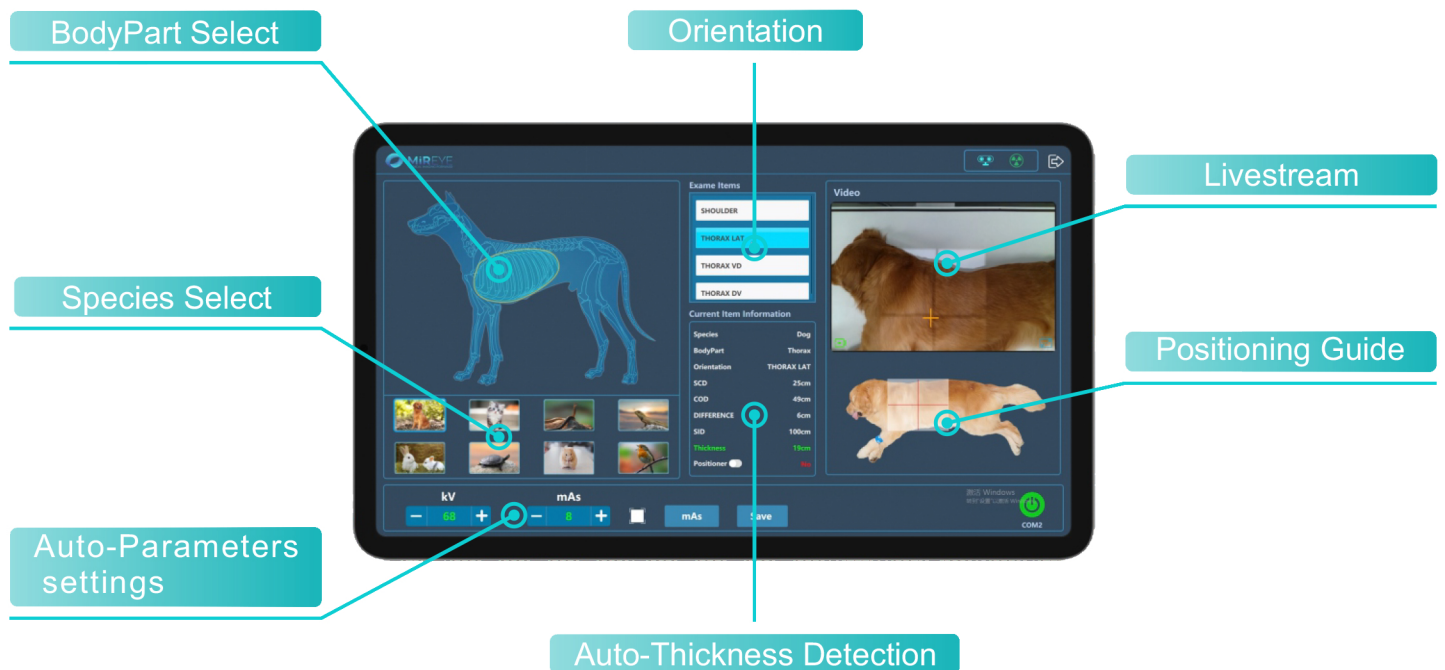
BodyPart Select

Orientation

Livestream

Species Select

Positioning Guide

Auto-Parameters settings

Auto-Thickness Detection

MIREYE

Exame Items

SHOULDER

THORAX LAT

THORAX VD

THORAX DV

Current Item Information

| | |
|---|---|
| Species | Dog |
| BodyPart | Thorax |
| Orientation | THORAX LAT |
| SCD | 25cm |
| COD | 49cm |
| DIFFERENCE | 6cm |
| SID | 100cm |
| Thickness | 19cm |
| Positioner | No |

Video

kV

68

mAs

8

mAs

Save

激活 Windows

COM2